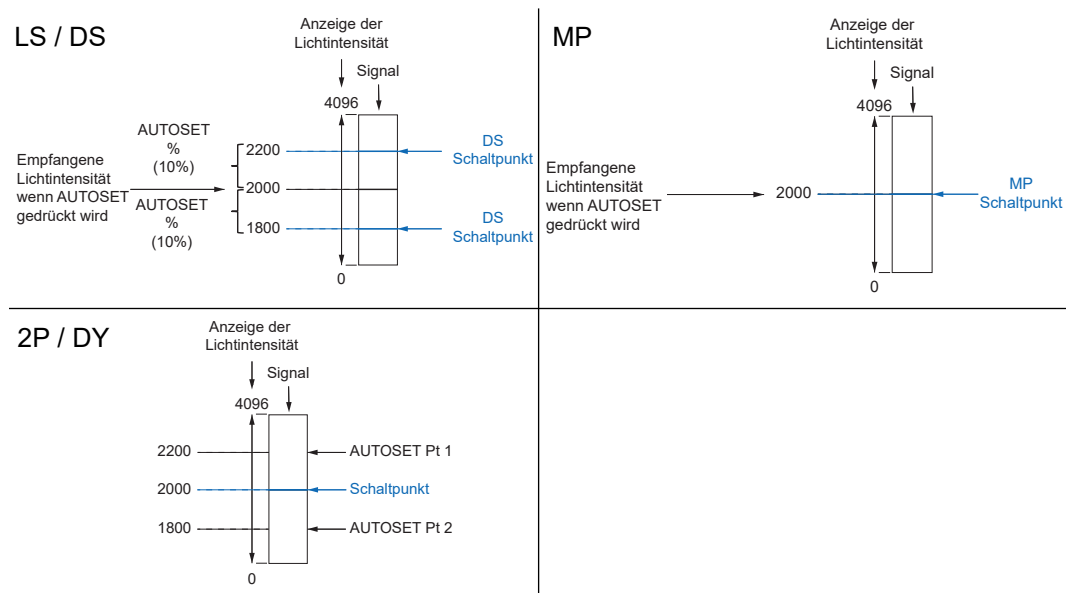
LS / DS

Anzeige der Lichtintensität

Signal

4096

AUTOSET % (10%)

Empfangene Lichtintensität wenn AUTOSET gedrückt wird

AUTOSET % (10%)

2200

2000

1800

0

DS Schaltpunkt

DS Schaltpunkt

MP

Anzeige der Lichtintensität

Signal

4096

Empfangene Lichtintensität wenn AUTOSET gedrückt wird

2000

MP Schaltpunkt

0

2P / DY

Anzeige der Lichtintensität

Signal

4096

2200

AUTOSET Pt 1

2000

Schaltpunkt

1800

AUTOSET Pt 2

0